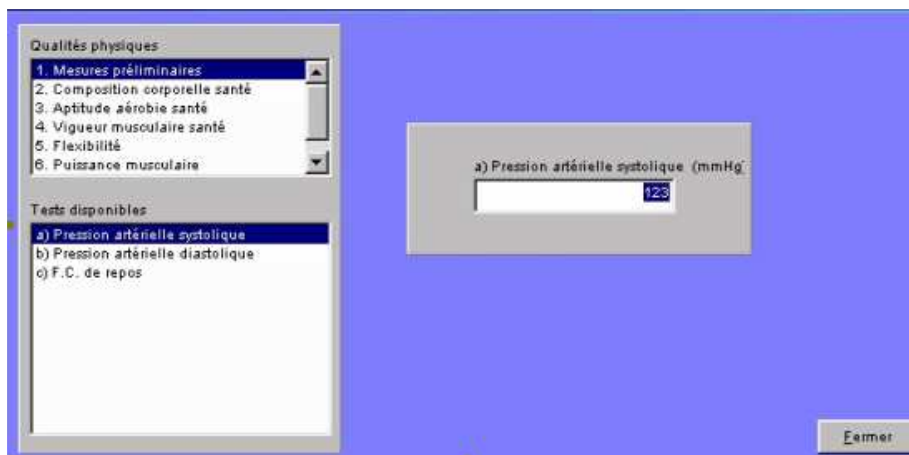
Qualités physiques

1. Mesures préliminaires
2. Composition corporelle santé
3. Aptitude aérobie santé
4. Vigueur musculaire santé
5. Flexibilité
6. Puissance musculaire

Tests disponibles

a) Pression artérielle systolique
b) Pression artérielle diastolique
c) F.C. de repos

a) Pression artérielle systolique (mmHg

123

Fermer